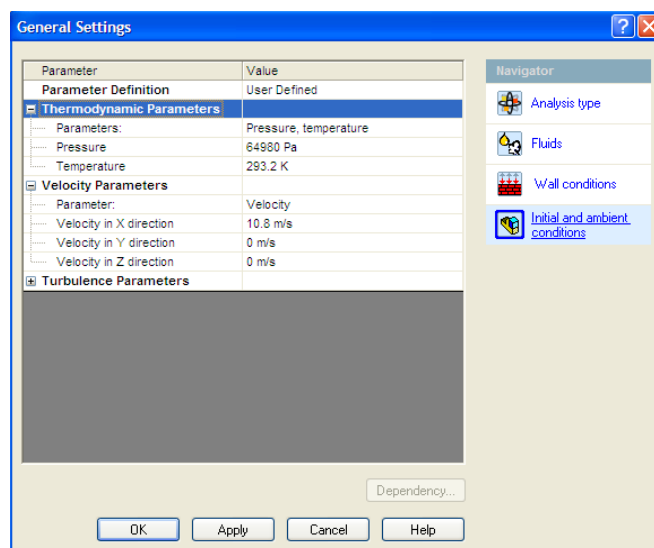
General Settings

| Parameter | Value |
|---|---|
| Parameter Definition | User Defined |
| Thermodynamic Parameters | |
| Parameters: | Pressure, temperature |
| Pressure | 64980 Pa |
| Temperature | 293.2 K |
| Velocity Parameters | |
| Parameter: | Velocity |
| Velocity in X direction | 10.8 m/s |
| Velocity in Y direction | 0 m/s |
| Velocity in Z direction | 0 m/s |
| Turbulence Parameters | |

Navigator
Analysis type
Fluids
Wall conditions
Initial and ambient conditions

Dependency...

OK Apply Cancel Help